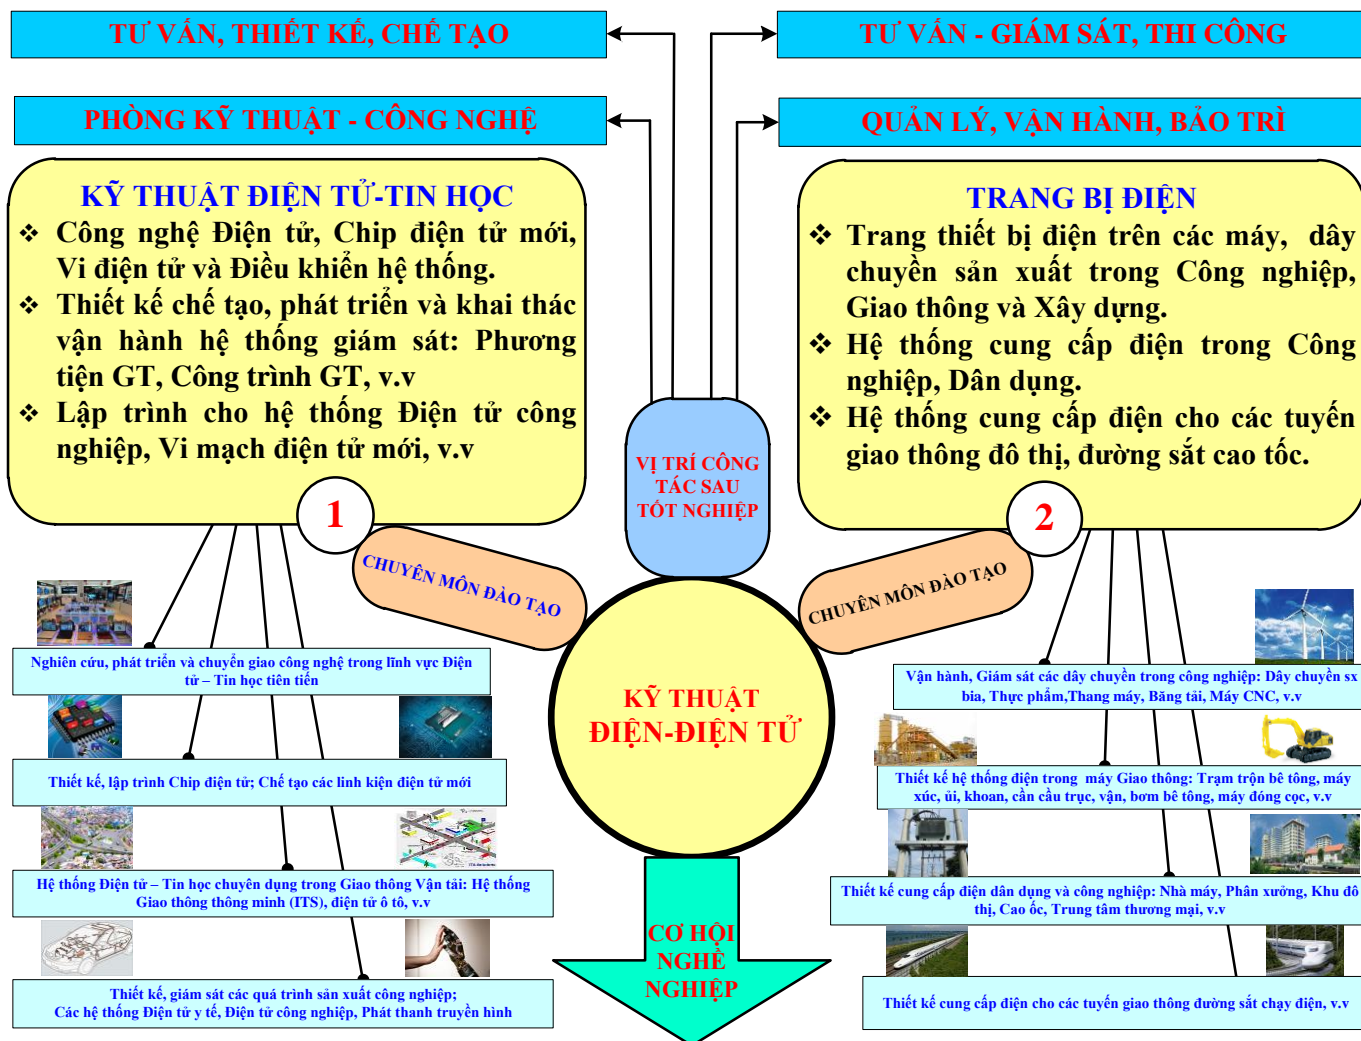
TƯ VẤN, THIẾT KẾ, CHẾ TẠO

TƯ VẤN - GIÁM SÁT, THI CÔNG

PHÒNG KỸ THUẬT - CÔNG NGHỆ

QUẢN LÝ, VẬN HÀNH, BẢO TRÌ

KỸ THUẬT ĐIỆN TỬ-TIN HỌC

❖ Công nghệ Điện tử, Chip điện tử mới, Vi điện tử và Điều khiển hệ thống.
❖ Thiết kế chế tạo, phát triển và khai thác vận hành hệ thống giám sát: Phương tiện GT, Công trình GT, v.v
❖ Lập trình cho hệ thống Điện tử công nghiệp, Vi mạch điện tử mới, v.v

1

TRANG BỊ ĐIỆN

❖ Trang thiết bị điện trên các máy, dây chuyền sản xuất trong Công nghiệp, Giao thông và Xây dựng.
❖ Hệ thống cung cấp điện trong Công nghiệp, Dân dụng.
❖ Hệ thống cung cấp điện cho các tuyến giao thông đô thị, đường sắt cao tốc.

2

VỊ TRÍ CÔNG TÁC SAU TỐT NGHIỆP

CHUYÊN MÔN ĐÀO TẠO

CHUYÊN MÔN ĐÀO TẠO

KỸ THUẬT ĐIỆN-ĐIỆN TỬ

CƠ HỘI NGHỀ NGHIỆP

Nghiên cứu, phát triển và chuyển giao công nghệ trong lĩnh vực Điện tử – Tin học tiên tiến

Thiết kế, lập trình Chip điện tử; Chế tạo các linh kiện điện tử mới

Hệ thống Điện tử – Tin học chuyên dụng trong Giao thông Vận tải: Hệ thống Giao thông thông minh (ITS), điện tử ô tô, v.v

Thiết kế, giám sát các quá trình sản xuất công nghiệp; Các hệ thống Điện tử y tế, Điện tử công nghiệp, Phát thanh truyền hình

Vận hành, Giám sát các dây chuyền trong công nghiệp: Dây chuyền sx bia, Thực phẩm,Thang máy, Băng tải, Máy CNC, v.v

Thiết kế hệ thống điện trong máy Giao thông: Trạm trộn bê tông, máy xúc, ủi, khoan, cần cầu trục, vận, bơm bê tông, máy đóng cọc, v.v

Thiết kế cung cấp điện dân dụng và công nghiệp: Nhà máy, Phân xưởng, Khu đô thị, Cao ốc, Trung tâm thương mại, v.v

Thiết kế cung cấp điện cho các tuyến giao thông đường sắt chạy điện, v.v